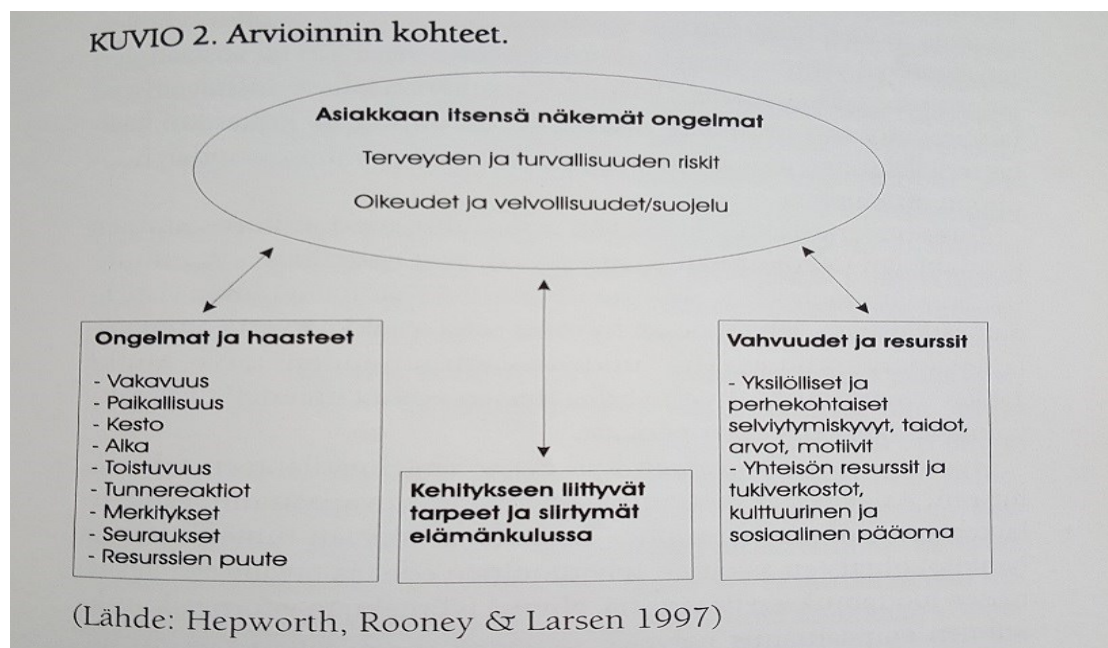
KUVIO 2. Arvioinnin kohteet.

**Asiakkaan itsensä näkemät ongelmat**

Terveyden ja turvallisuuden riskit

Oikeudet ja velvollisuudet/suojelu

**Ongelmat ja haasteet**

- Vakavuus
- Paikallisuus
- Kesto
- Aika
- Toistuvuus
- Tunnereaktiot
- Merkitykset
- Seuraukset
- Resurssien puute

**Kehitykseen liittyvät tarpeet ja siirtymät elämänkulussa**

**Vahvuudet ja resurssit**

- Yksilölliset ja perhekohtaiset selviytymiskyvyt, taidot, arvot, motiivit
- Yhteisön resurssit ja tukiverkostot, kulttuurinen ja sosiaalinen pääoma

(Lähde: Hepworth, Rooney & Larsen 1997)